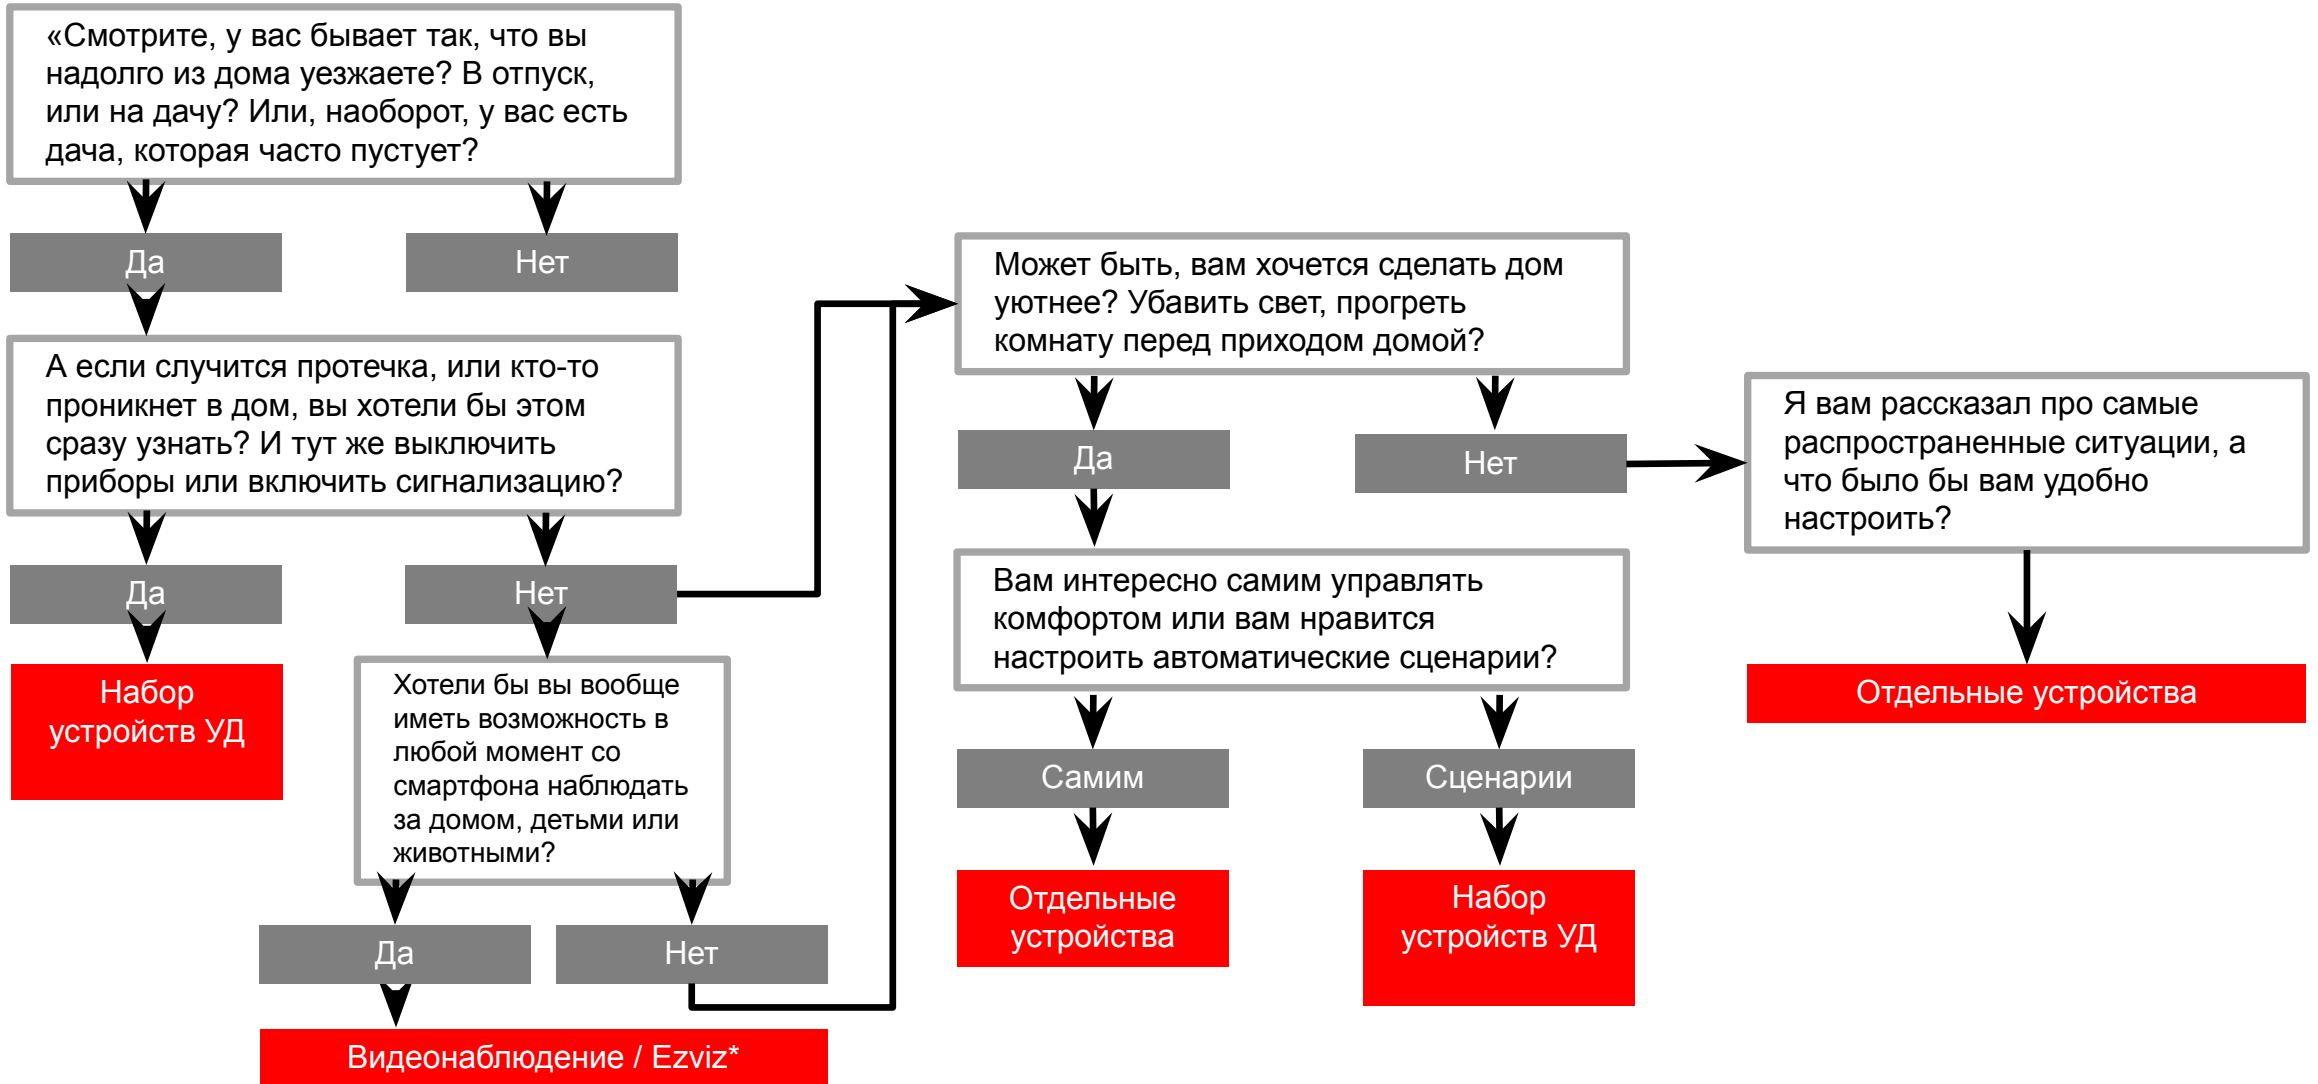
«Смотрите, у вас бывает так, что вы надолго из дома уезжаете? В отпуск, или на дачу? Или, наоборот, у вас есть дача, которая часто пустует?

Да

Нет

А если случится протечка, или кто-то проникнет в дом, вы хотели бы этом сразу узнать? И тут же выключить приборы или включить сигнализацию?

Да

Нет

Набор устройств УД

Хотели бы вы вообще иметь возможность в любой момент со смартфона наблюдать за домом, детьми или животными?

Да

Нет

Видеонаблюдение / Ezviz*

Может быть, вам хочется сделать дом уютнее? Убавить свет, прогреть комнату перед приходом домой?

Да

Нет

Вам интересно самим управлять комфортом или вам нравится настроить автоматические сценарии?

Самим

Сценарии

Отдельные устройства

Набор устройств УД

Я вам рассказал про самые распространенные ситуации, а что было бы вам удобно настроить?

Отдельные устройства